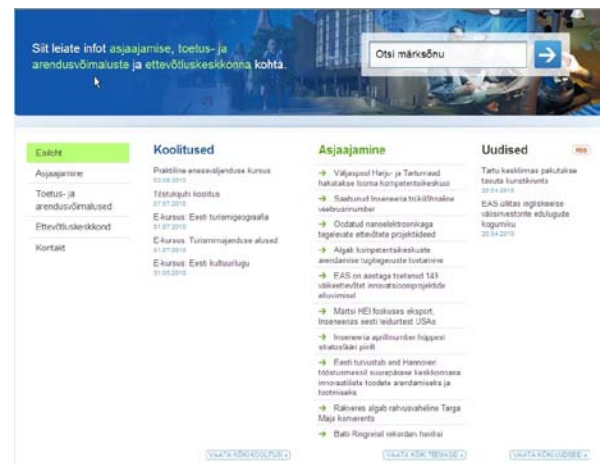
Siit leiate infot asjaajamise, toetus- ja arendusvõimaluste ja ettevõtluskeskkonna kohta.

Otsi märksõnu

Esileht
Asjaajamine
Toetus- ja arendusvõimalused
Ettevõtluskeskkond
Kontakt

Koolitused

Praktiline eneseväljenduse kursus
02.06.2010

Tiitlukujuhi koolitus
07.07.2010

E-kursus: Eesti turismigeograafia
31.07.2010

E-kursus: Turismirajanduse alused
31.07.2010

E-kursus: Eesti kultuurilugu
31.05.2010

VAATA KÕIKI KOOLITUSI »

Asjaajamine

Väljaspool Harju- ja Tartumaad hakatakse looma kompetentsikeskusi

Saabunud Inseneeria trükitõhtaline veebruarinumber

Oodatud nanoelektroonikaga tegelevate ettevõtete projektideed

Algab kompetentsikeskuste arendamise tugitegevuste toetamine

EAS on aastaga toetanud 149 väikeettevõtet innovatsiooniprojektide elluviimisel

Martsi HEI fookuses eksport. Inseneerias eesti leiduritest USAs

Inseneeria aprillinumber hüppesi skatoslääri pinill

Eesti tutvustab end Hannoveri tööstusmessil suurejoones keskkonnaga innovaatiliste toodete arendamiseks ja tootmiseks

Rakveres algab rahvusvaheline Targa Maja konverents

Balti Ringreisil rekordan huvilisi

VAATA KÕIKI TEEMASID »

Uudised

RSS

Tartu kesklinnas pakutakse tasuta kunstikonts
28.04.2010

EAS uilitas ingliskeelse välisinvestorite edulugude kogumiku
28.04.2010

VAATA KÕIKI UUDISEID »